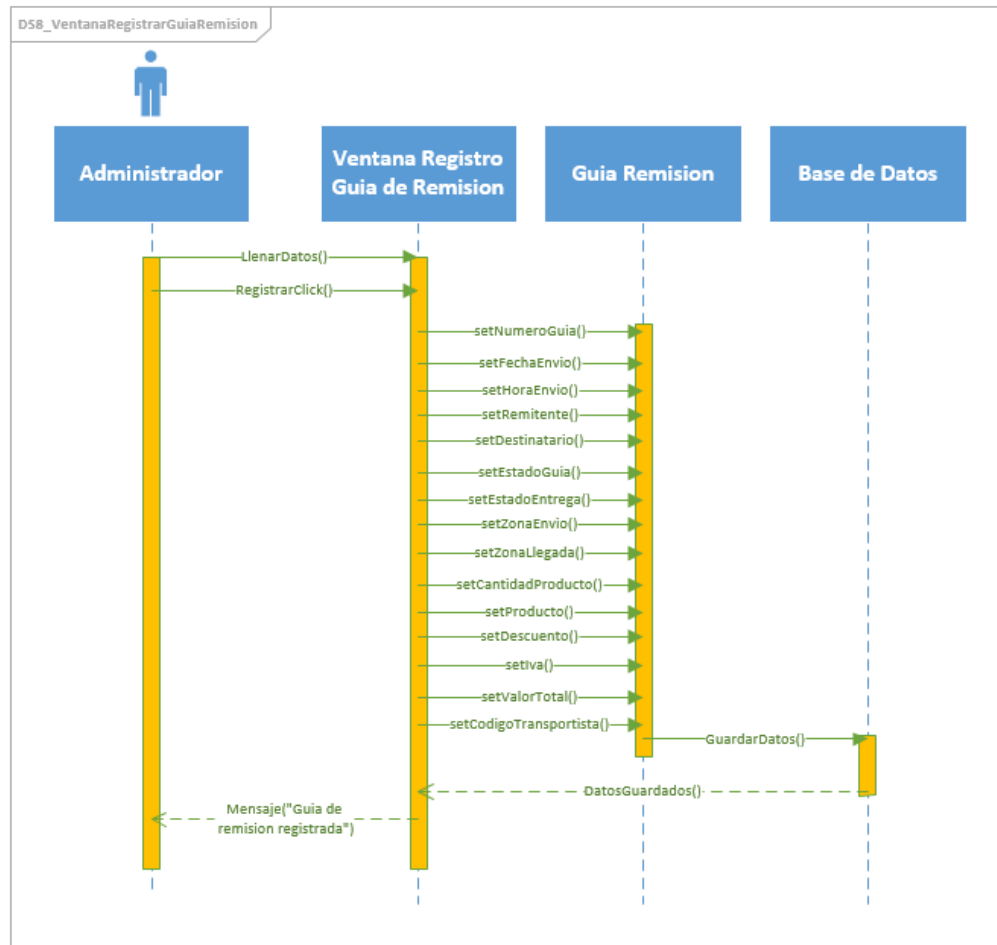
DS8_VentanaRegistrarGuiaRemision

Administrador

Ventana Registro Guia de Remision

Guia Remision

Base de Datos

LlenarDatos()

RegistrarClick()

setNumeroGuia()

setFechaEnvio()

setHoraEnvio()

setRemitente()

setDestinatario()

setEstadoGuia()

setEstadoEntrega()

setZonaEnvio()

setZonaLlegada()

setCantidadProducto()

setProducto()

setDescuento()

setIva()

setValorTotal()

setCodigoTransportista()

GuardarDatos()

DatosGuardados()

Mensaje("Guia de remision registrada")